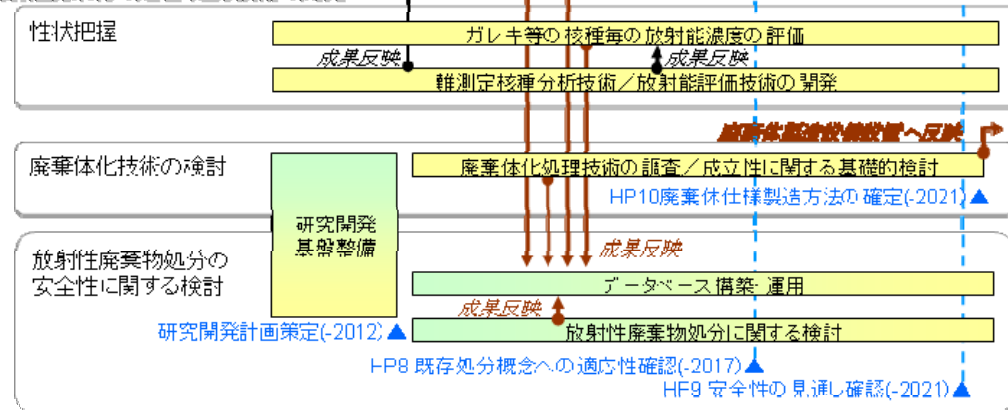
性状把握

ガレキ等の核種毎の放射能濃度の評価

成果反映

成果反映

難測定核種分析技術／放射能評価技術の開発

廃棄体製造設備設置へ反映

廃棄体化技術の検討

研究開発基盤整備

廃棄体化処理技術の調査／成立性に関する基礎的検討

HP10廃棄体仕様製造方法の確定(-2021) ▲

放射性廃棄物処分の安全性に関する検討

成果反映

データベース構築・運用

成果反映

研究開発計画策定(-2012) ▲

放射性廃棄物処分に関する検討

HP8 既存処分概念への適応性確認(-2017) ▲

HP9 安全性の見通し確認(-2021) ▲